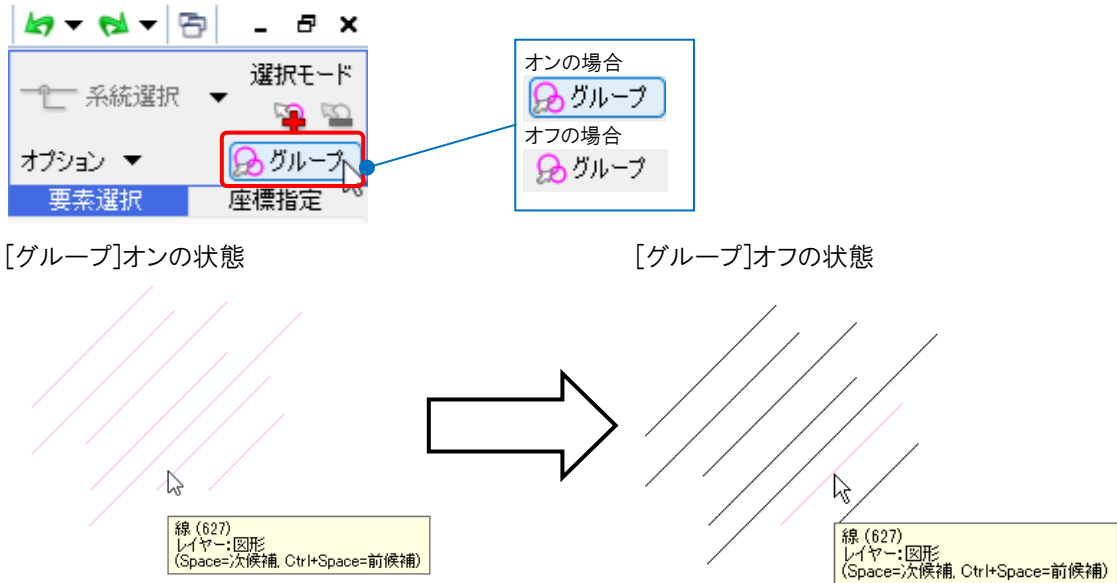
系統選択

選択モード

オプション

グループ

要素選択

座標指定

オンの場合

グループ

オフの場合

グループ

[グループ]オンの状態

[グループ]オフの状態

線 (627)
レイヤー:図形
(Space=次候補, Ctrl+Space=前候補)

線 (627)
レイヤー:図形
(Space=次候補, Ctrl+Space=前候補)